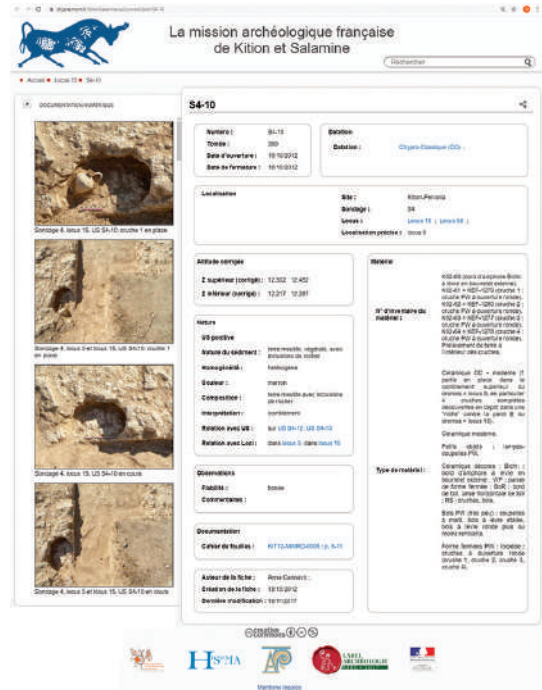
La mission archéologique française de Kition et Salamine

Rechercher

Accueil • locus 15 • S4-10

DOCUMENTATION ASSOCIÉE

Sondage 4, locus 15, US S4-10, couche 1 en place

Sondage 4, locus 5 et locus 15, US S4-10, couche 1 en place

Sondage 4, locus 15, US S4-10 en cours

Sondage 4, locus 5 et locus 15, US S4-10 en cours

S4-10

Numéro : S4-10
Tombe : 350
Date d'ouverture : 15/10/2012
Date de fermeture : 15/10/2012

Datation
Datation : Chypro-Classique (CC)

Localisation
Site : Kition-Pervolia
Sondage : S4
Locus : locus 15 | locus 5
Localisation précise : locus 5

Altitude corrigée
Z supérieur (corrigé) : 12.302 12.452
Z inférieur (corrigé) : 12.217 12.287

Nature
US positive
Nature du sédiment : terre meuble, végétale, avec inclusions de cailloux
Homogénéité : hétérogène
Couleur : marron
Composition : terre meuble avec inclusions de cailloux
Interprétation : comblement
Relation avec US : sur US S4-12, US S4-13
Relation avec Loci : dans locus 5, dans locus 15

Observations
Fiabilité : bonne
Commentaires :

Documentation
Cahier de fouilles : KIT12-MIRECA009 ; p. 8-11

Auteur de la fiche : Anna Cannavò
Création de la fiche : 15/10/2012
Dernière modification : 18/11/2017

Matériel
N° d'inventaire du matériel : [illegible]

Type de matériel : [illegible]

Mentions légales